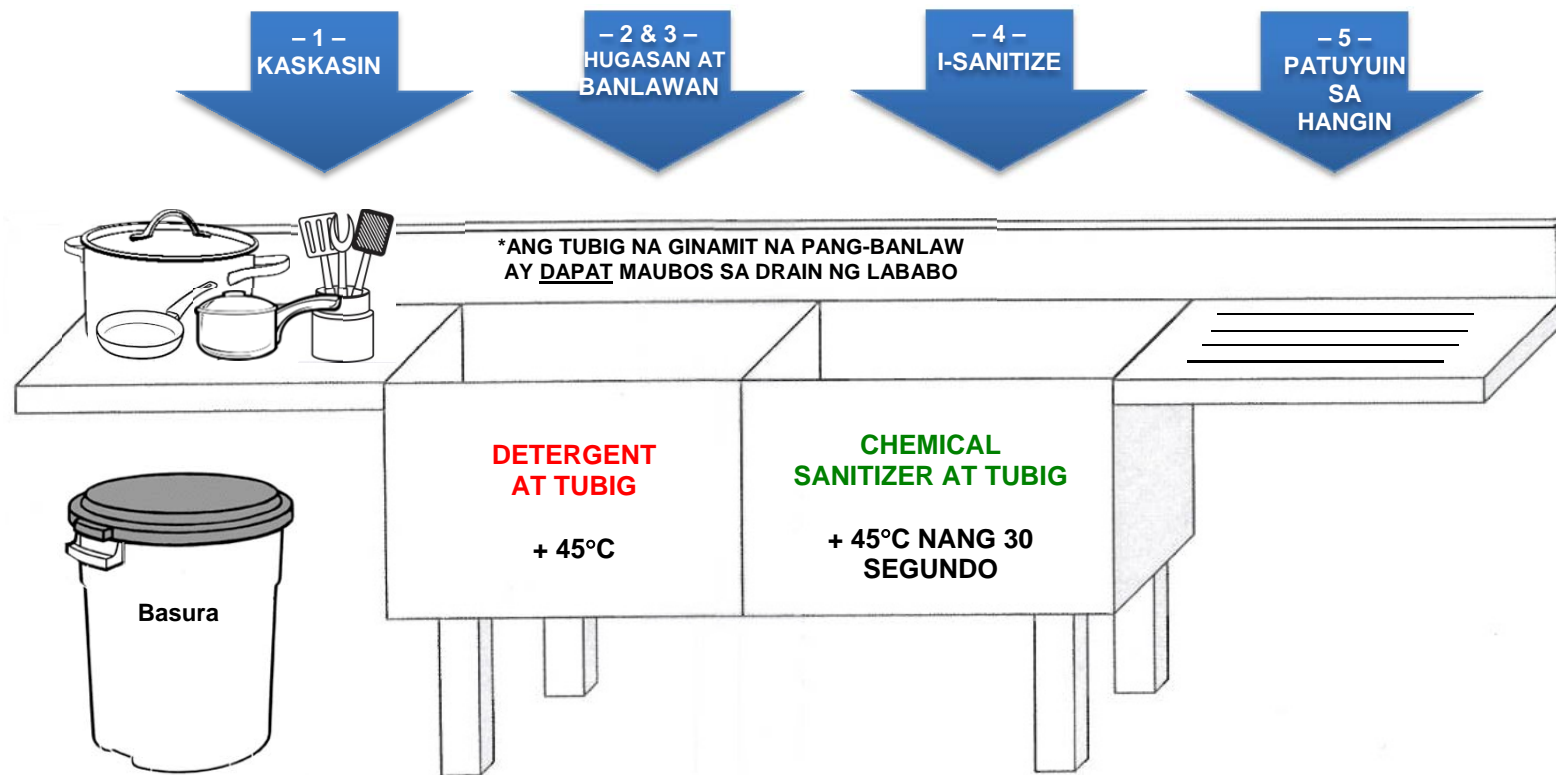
– 1 –
KASKASIN

– 2 & 3 –
HUGASAN AT BANLAWAN

– 4 –
I-SANITIZE

– 5 –
PATUYUIN SA HANGIN

*ANG TUBIG NA GINAMIT NA PANG-BANLAW AY DAPAT MAUBOS SA DRAIN NG LABABO

DETERGENT AT TUBIG

+ 45°C

CHEMICAL SANITIZER AT TUBIG

+ 45°C NANG 30 SEGUNDO

Basura